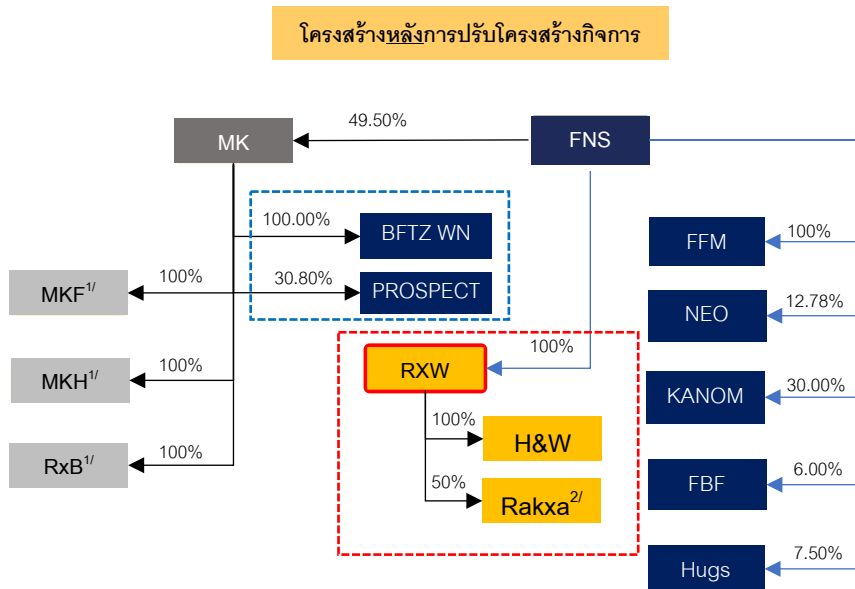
โครงสร้างหลังการปรับโครงสร้างกิจการ

MK

49.50%

FNS

100.00%

BFTZ WN

30.80%

PROSPECT

100%

MKF$^{1/}$

100%

MKH$^{1/}$

100%

RxB$^{1/}$

100%

RXW

100%

H&W

50%

Rakxa$^{2/}$

100%

FFM

12.78%

NEO

30.00%

KANOM

6.00%

FBF

7.50%

Hugs